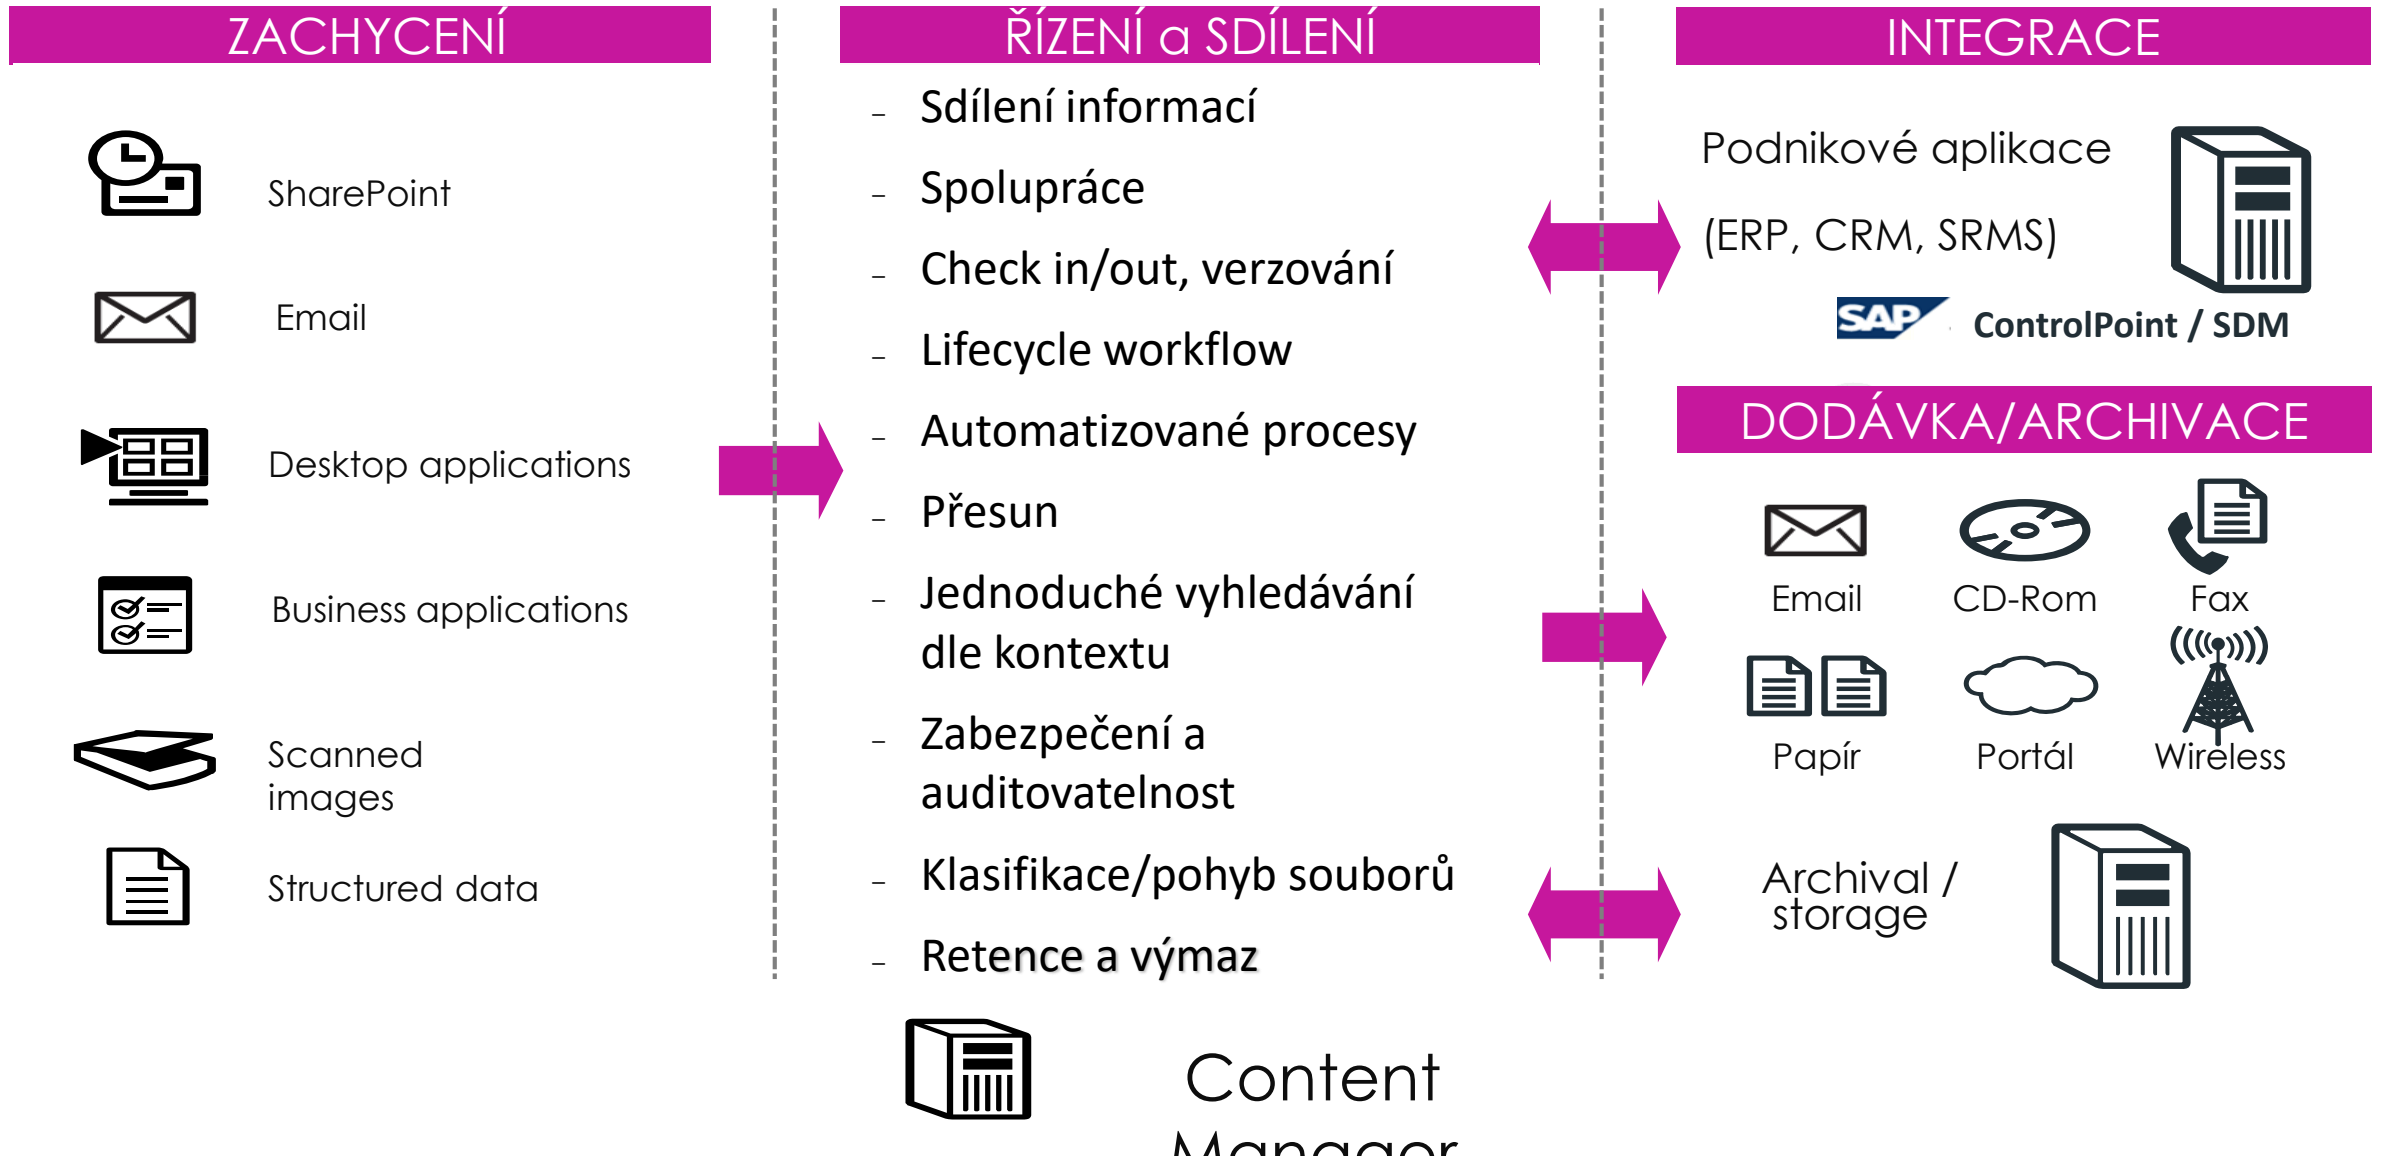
ZACHYCENÍ

SharePoint

Email

Desktop applications

Business applications

Scanned images

Structured data

ŘÍZENÍ a SDÍLENÍ

- Sdílení informací
- Spolupráce
- Check in/out, verzování
- Lifecycle workflow
- Automatizované procesy
- Přesun
- Jednoduché vyhledávání dle kontextu
- Zabezpečení a auditovatelnost
- Klasifikace/pohyb souborů
- Retence a výmaz

Content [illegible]

INTEGRACE

Podnikové aplikace

(ERP, CRM, SRMS)

SAP ControlPoint / SDM

DODÁVKA/ARCHIVACE

Email CD-Rom Fax

Papír Portál Wireless

Archival / storage